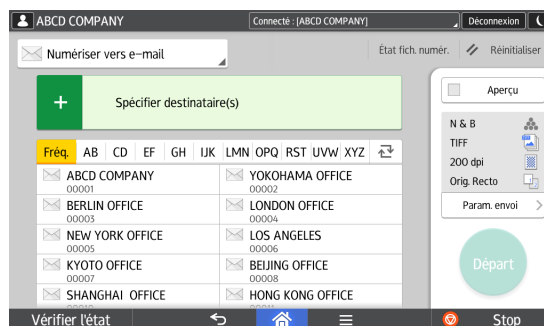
ABCD COMPANY

Connecté : [ABCD COMPANY]

Déconnexion

Numériser vers e-mail

État fich. numér.

Réinitialiser

+

Spécifier destinataire(s)

Aperçu

Fréq. AB CD EF GH IJK LMN OPQ RST UVW XYZ

N & B

TIFF

200 dpi

Orig. Recto

Param. envoi

| | |
|---|---|
| ABCD COMPANY 00001 | YOKOHAMA OFFICE 00002 |
| BERLIN OFFICE 00003 | LONDON OFFICE 00004 |
| NEW YORK OFFICE 00005 | LOS ANGELES 00006 |
| KYOTO OFFICE 00007 | BEIJING OFFICE 00008 |
| SHANGHAI OFFICE | HONG KONG OFFICE |

Départ

Vérifier l'état

Stop